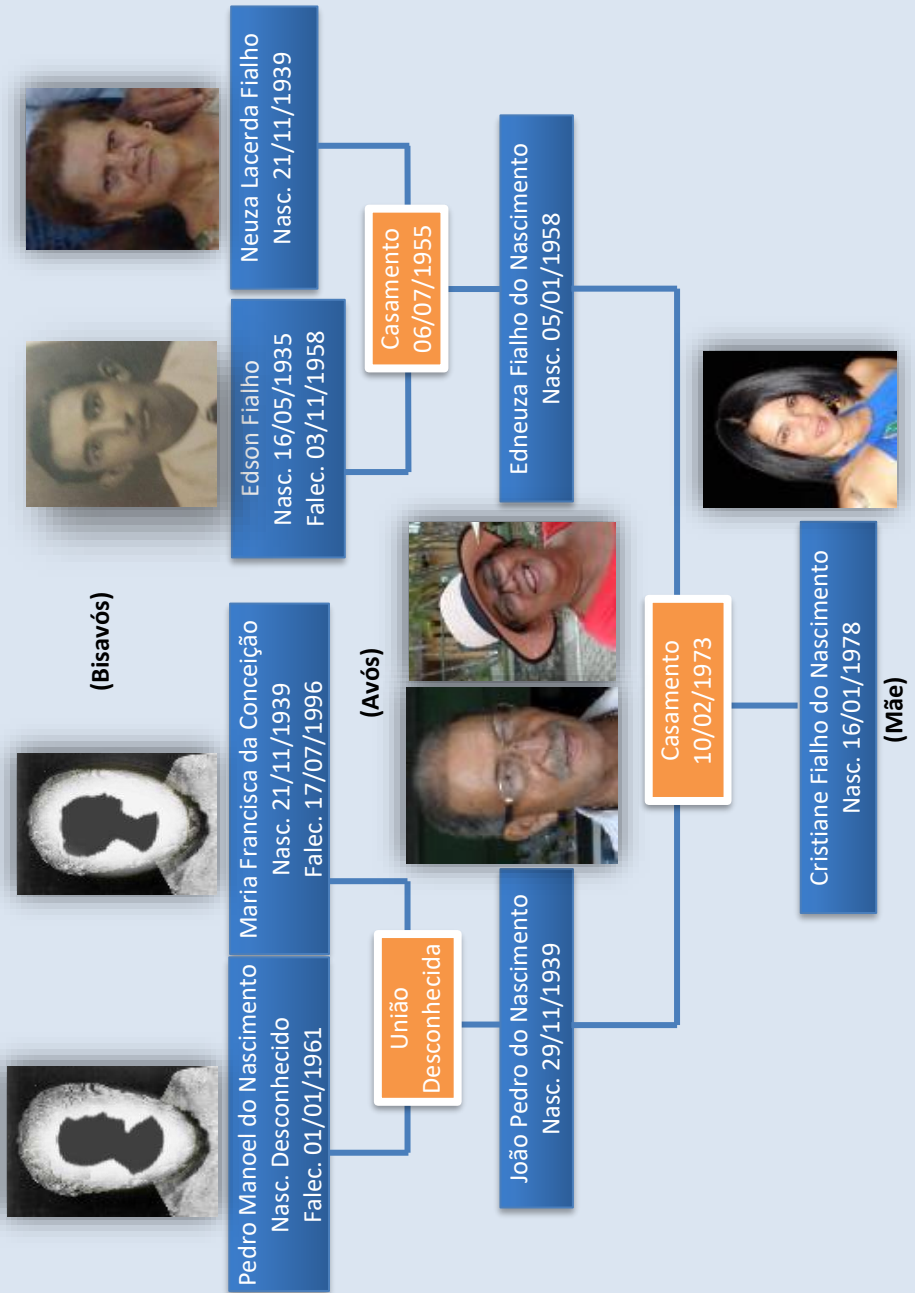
(Bisavós)

Pedro Manoel do Nascimento
Nasc. Desconhecido
Falec. 01/01/1961

Maria Francisca da Conceição
Nasc. 21/11/1939
Falec. 17/07/1996

União Desconhecida

Edson Fialho
Nasc. 16/05/1935
Falec. 03/11/1958

Neuza Lacerda Fialho
Nasc. 21/11/1939

Casamento
06/07/1955

(Avós)

João Pedro do Nascimento
Nasc. 29/11/1939

Edneuza Fialho do Nascimento
Nasc. 05/01/1958

Casamento
10/02/1973

Cristiane Fialho do Nascimento
Nasc. 16/01/1978

(Mãe)